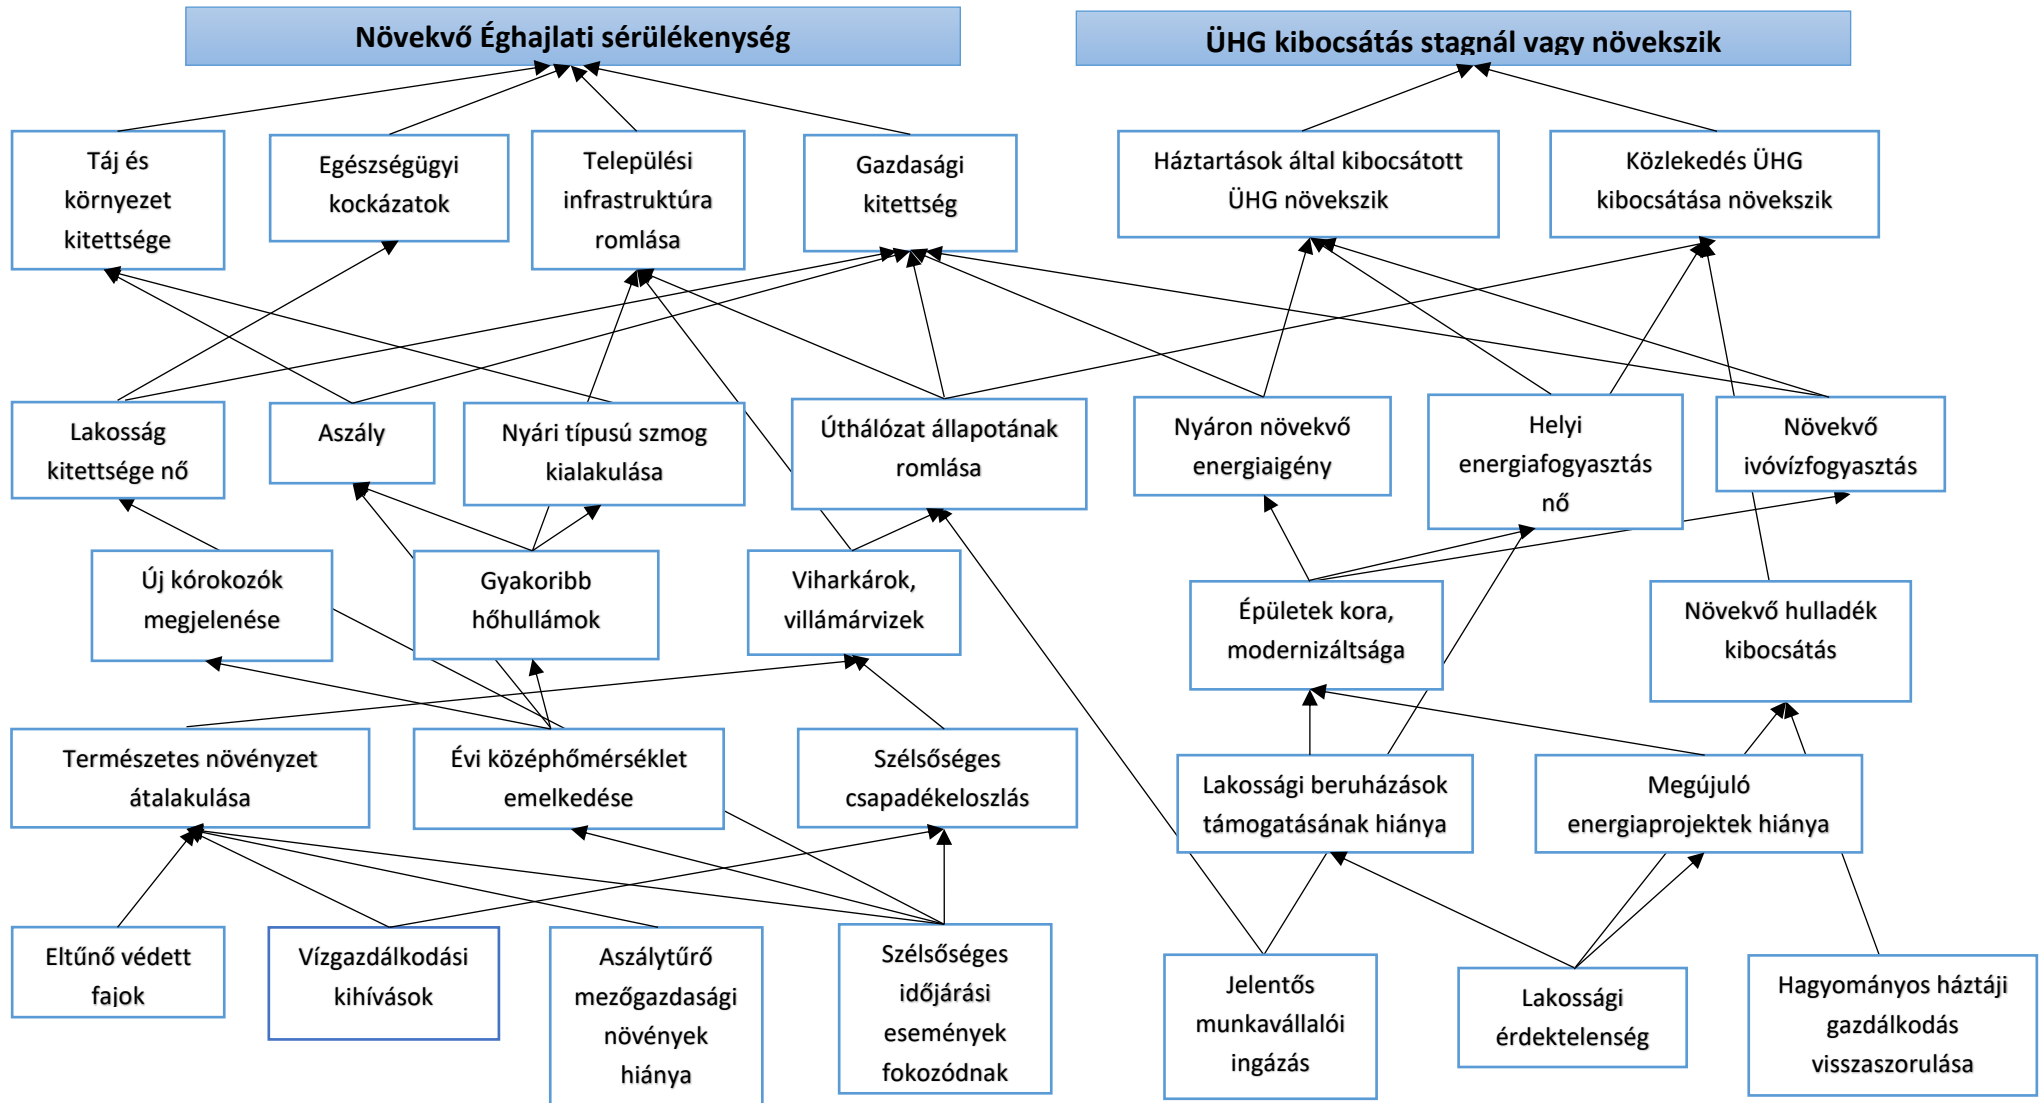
Növekvő Éghajlati sérülékenység

ÜHG kibocsátás stagnál vagy növekszik

Táj és környezet kitettsége

Egészségügyi kockázatok

Települési infrastruktúra romlása

Gazdasági kitettség

Háztartások által kibocsátott ÜHG növekszik

Közlekedés ÜHG kibocsátása növekszik

Lakosság kitettsége nő

Aszály

Nyári típusú szmog kialakulása

Úthálózat állapotának romlása

Nyáron növekvő energiaigény

Helyi energiafogyasztás nő

Növekvő ivóvízfogyasztás

Új kórokozók megjelenése

Gyakoribb hőhullámok

Viharkárok, villámárvizek

Épületek kora, modernizáltsága

Növekvő hulladék kibocsátás

Természetes növényzet átalakulása

Évi középhőmérséklet emelkedése

Szélsőséges csapadékeloszlás

Lakossági beruházások támogatásának hiánya

Megújuló energiaprojektek hiánya

Eltűnő védett fajok

Vízgazdálkodási kihívások

Aszálytűrő mezőgazdasági növények hiánya

Szélsőséges időjárási események fokozódnak

Jelentős munkavállalói ingázás

Lakossági érdektelenség

Hagyományos háztáji gazdálkodás visszaszorulása